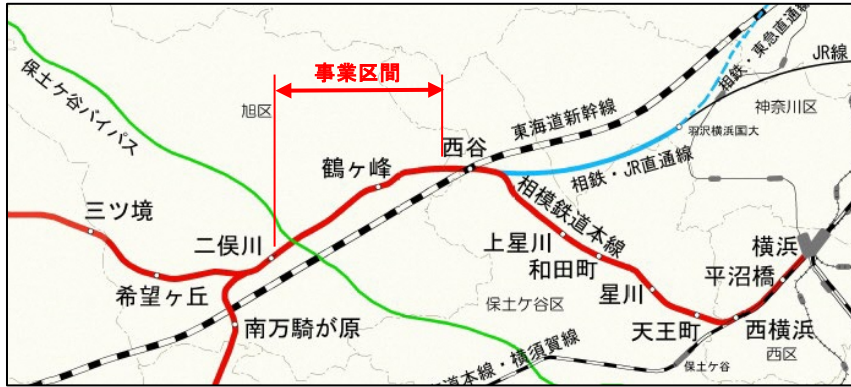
事業区間
保土ケ谷バイパス
旭区
東海道新幹線
相鉄・東急直通線
JR線
神奈川区
羽沢横浜国大
相鉄・JR直通線
西谷
鶴ヶ峰
三ツ境
二俣川
希望ヶ丘
南万騎が原
相模鉄道本線
上星川
和田町
星川
天王町
保土ケ谷区
横浜
平沼橋
西横浜
西区
保土ケ谷
東海道本線・横須賀線